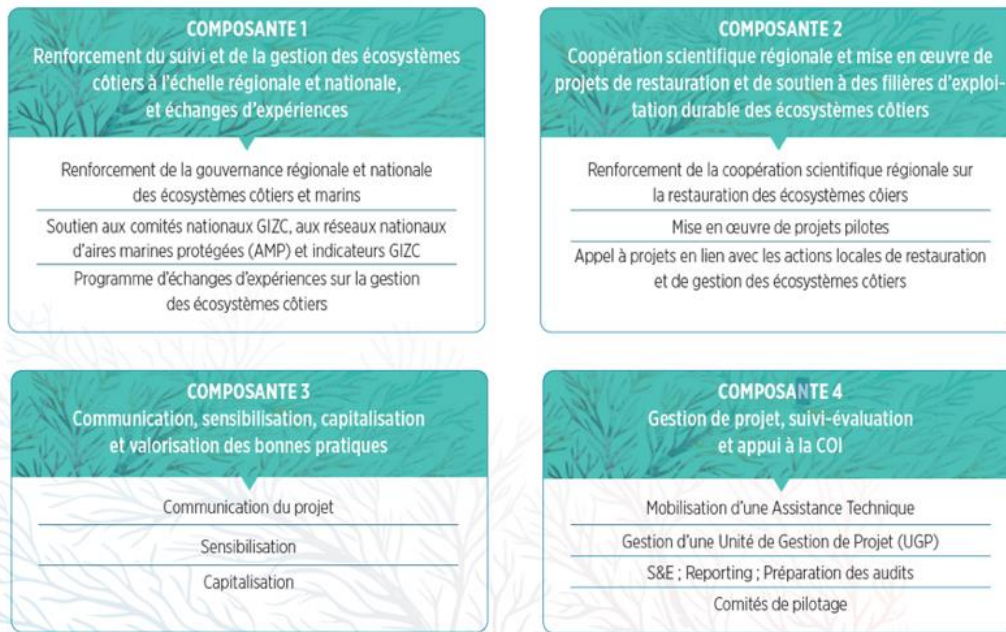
COMPOSANTE 1
Renforcement du suivi et de la gestion des écosystèmes côtiers à l'échelle régionale et nationale, et échanges d'expériences

Renforcement de la gouvernance régionale et nationale des écosystèmes côtiers et marins

Soutien aux comités nationaux GIZC, aux réseaux nationaux d'aires marines protégées (AMP) et indicateurs GIZC

Programme d'échanges d'expériences sur la gestion des écosystèmes côtiers

COMPOSANTE 2
Coopération scientifique régionale et mise en œuvre de projets de restauration et de soutien à des filières d'exploitation durable des écosystèmes côtiers

Renforcement de la coopération scientifique régionale sur la restauration des écosystèmes côiers

Mise en œuvre de projets pilotes

Appel à projets en lien avec les actions locales de restauration et de gestion des écosystèmes côtiers

COMPOSANTE 3
Communication, sensibilisation, capitalisation et valorisation des bonnes pratiques

Communication du projet

Sensibilisation

Capitalisation

COMPOSANTE 4
Gestion de projet, suivi-évaluation et appui à la COI

Mobilisation d'une Assistance Technique

Gestion d'une Unité de Gestion de Projet (UGP)

S&E ; Reporting ; Préparation des audits

Comités de pilotage